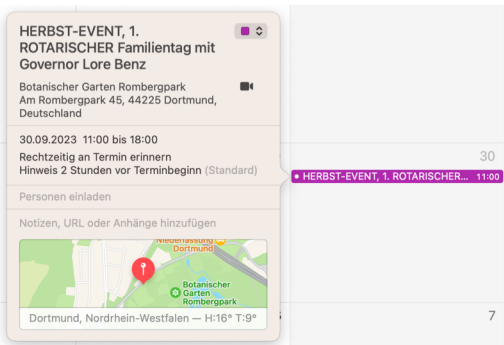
HERBST-EVENT, 1. ROTARISCHER Familientag mit Governor Lore Benz

Botanischer Garten Rombergpark
Am Rombergpark 45, 44225 Dortmund, Deutschland

30.09.2023 11:00 bis 18:00
Rechtzeitig an Termin erinnern
Hinweis 2 Stunden vor Terminbeginn (Standard)

Personen einladen

Notizen, URL oder Anhänge hinzufügen

Niederlassung Dortmund

Botanischer Garten Rombergpark

Dortmund, Nordrhein-Westfalen — H:16° T:9°

30

HERBST-EVENT, 1. ROTARISCHER... 11:00

7